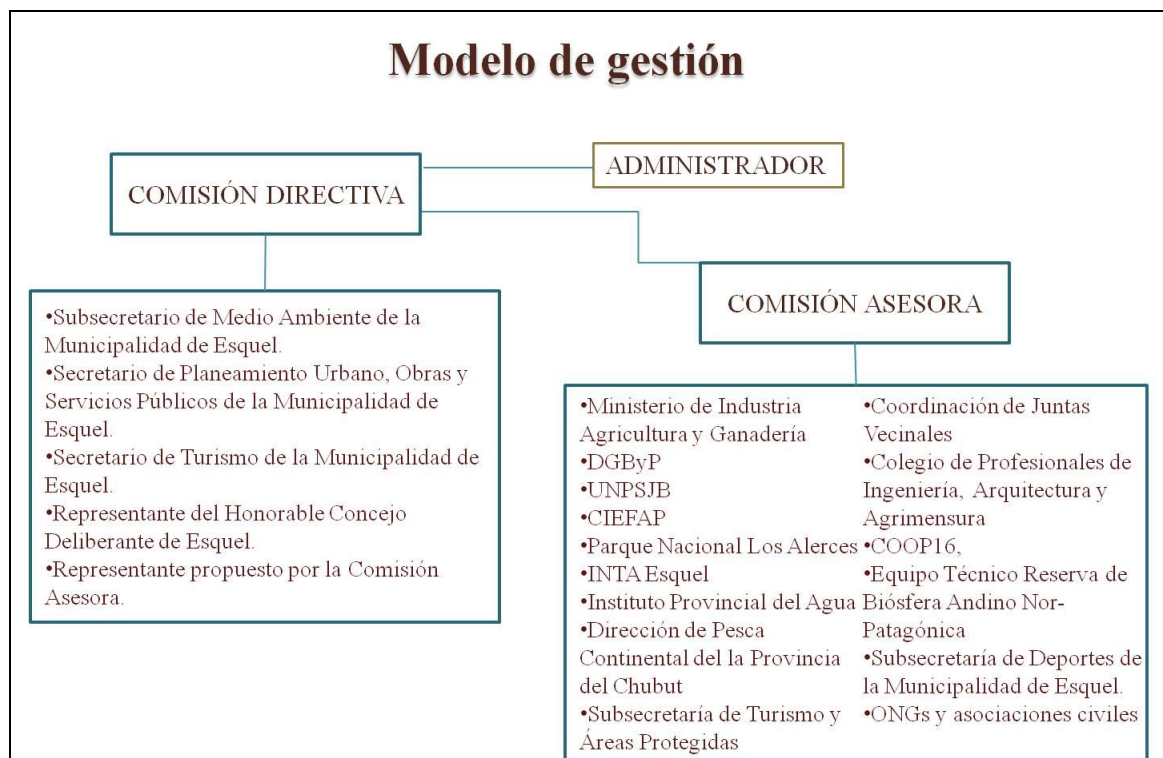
Modelo de gestión

ADMINISTRADOR

COMISIÓN DIRECTIVA

•Subsecretario de Medio Ambiente de la Municipalidad de Esquel.
•Secretario de Planeamiento Urbano, Obras y Servicios Públicos de la Municipalidad de Esquel.
•Secretario de Turismo de la Municipalidad de Esquel.
•Representante del Honorable Concejo Deliberante de Esquel.
•Representante propuesto por la Comisión Asesora.

COMISIÓN ASESORA

•Ministerio de Industria Agricultura y Ganadería
•DGByP
•UNPSJB
•CIEFAP
•Parque Nacional Los Alerces
•INTA Esquel
•Instituto Provincial del Agua
•Dirección de Pesca Continental del la Provincia del Chubut
•Subsecretaría de Turismo y Áreas Protegidas

•Coordinación de Juntas Vecinales
•Colegio de Profesionales de Ingeniería, Arquitectura y Agrimensura
•COOP16,
•Equipo Técnico Reserva de Biósfera Andino Nor-Patagónica
•Subsecretaría de Deportes de la Municipalidad de Esquel.
•ONGs y asociaciones civiles